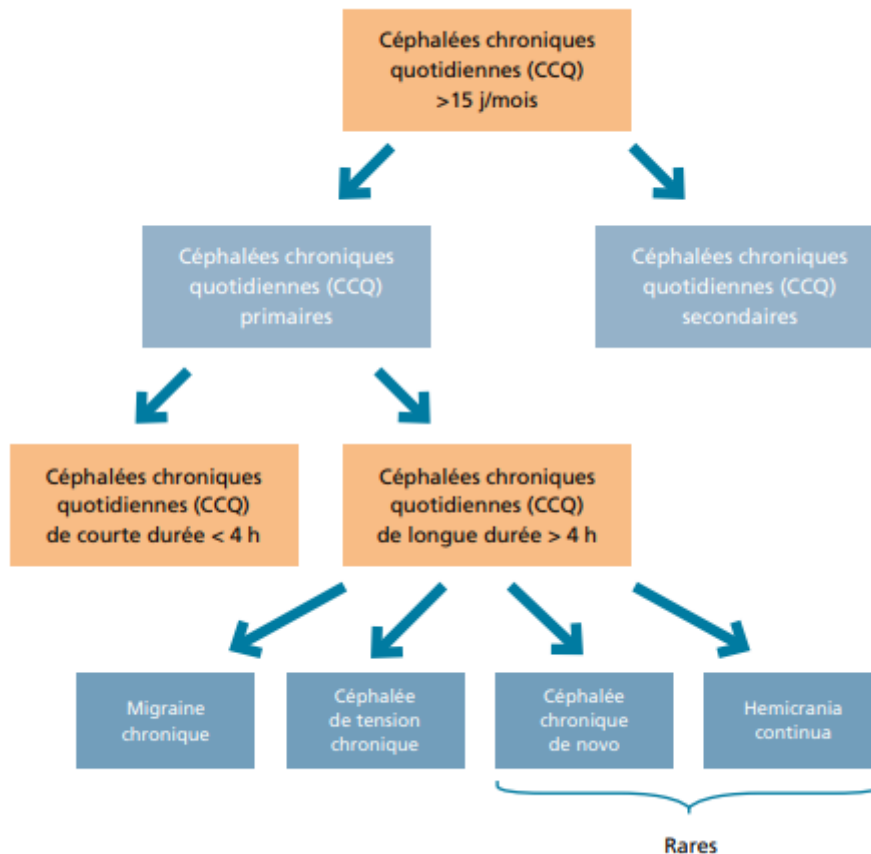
Céphalées chroniques quotidiennes (CCQ) >15 j/mois

Céphalées chroniques quotidiennes (CCQ) primaires

Céphalées chroniques quotidiennes (CCQ) secondaires

Céphalées chroniques quotidiennes (CCQ) de courte durée < 4 h

Céphalées chroniques quotidiennes (CCQ) de longue durée > 4 h

Migraine chronique

Céphalée de tension chronique

Céphalée chronique de novo

Hemicrania continua

Rares